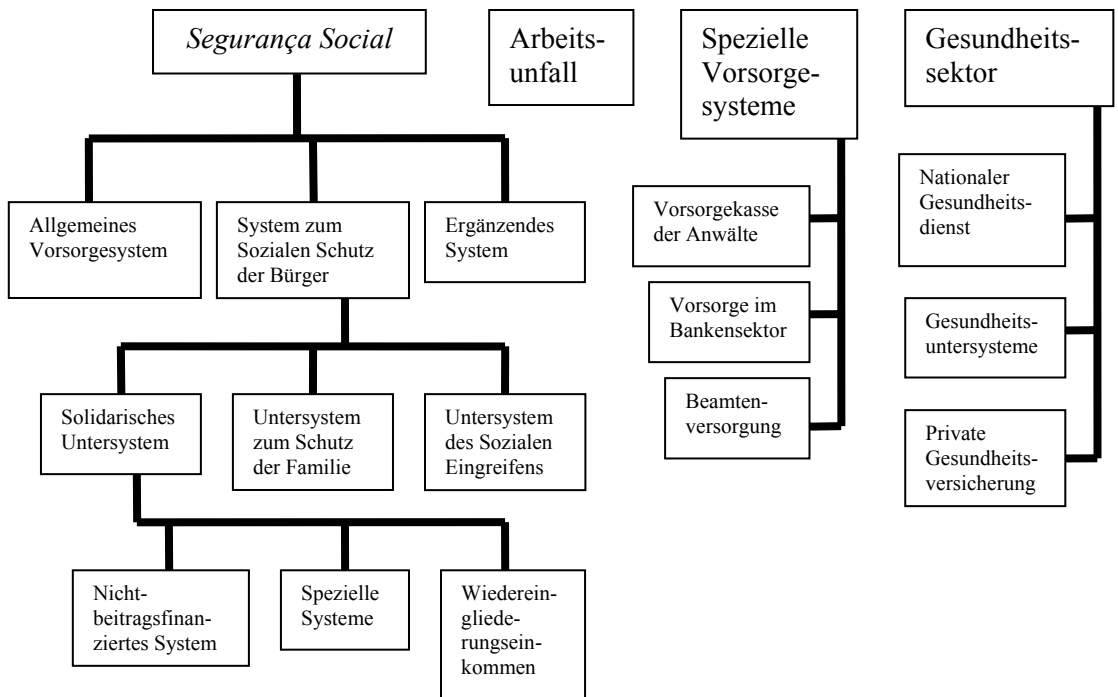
*Segurança Social*

Allgemeines Vorsorgesystem

System zum Sozialen Schutz der Bürger

Ergänzendes System

Solidarisches Untersystem

Untersystem zum Schutz der Familie

Untersystem des Sozialen Eingreifens

Nichtbeitragsfinanziertes System

Spezielle Systeme

Wiedereingliederungseinkommen

Arbeitsunfall

Spezielle Vorsorgesysteme

Vorsorgekasse der Anwälte

Vorsorge im Bankensektor

Beamtenversorgung

Gesundheitssektor

Nationaler Gesundheitsdienst

Gesundheitsuntersysteme

Private Gesundheitsversicherung